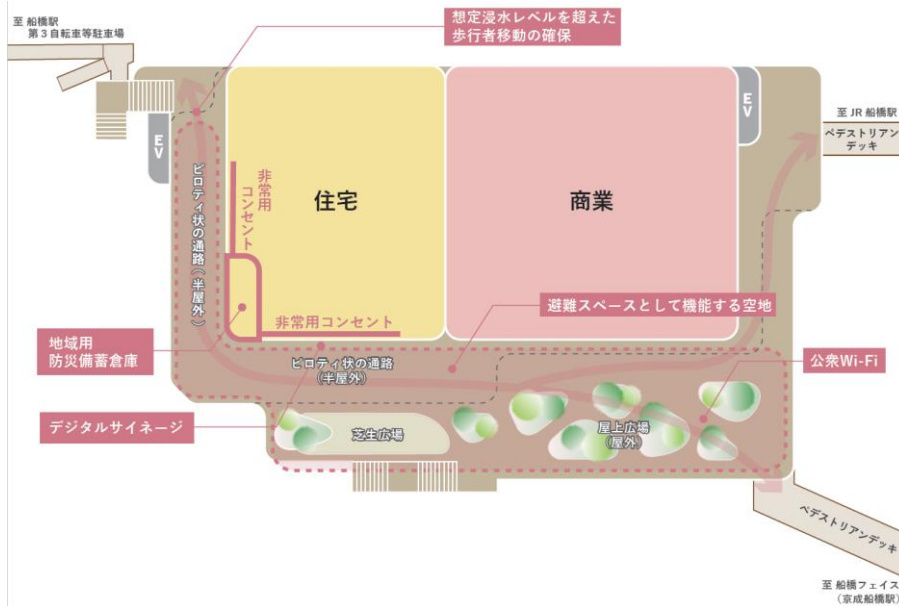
至 船橋駅
第３自転車等駐車場

想定浸水レベルを超えた
歩行者移動の確保

至 JR 船橋駅
ペデストリアン
デッキ

EV

EV

ピロティ状の通路（半屋外）

非常用
コンセント

住宅

商業

非常用コンセント

避難スペースとして機能する空地

地域用
防災備蓄倉庫

ピロティ状の通路
（半屋外）

公衆Wi-Fi

デジタルサイネージ

芝生広場

屋上広場
（屋外）

ペデストリアンデッキ

至 船橋フェイス
（京成船橋駅）